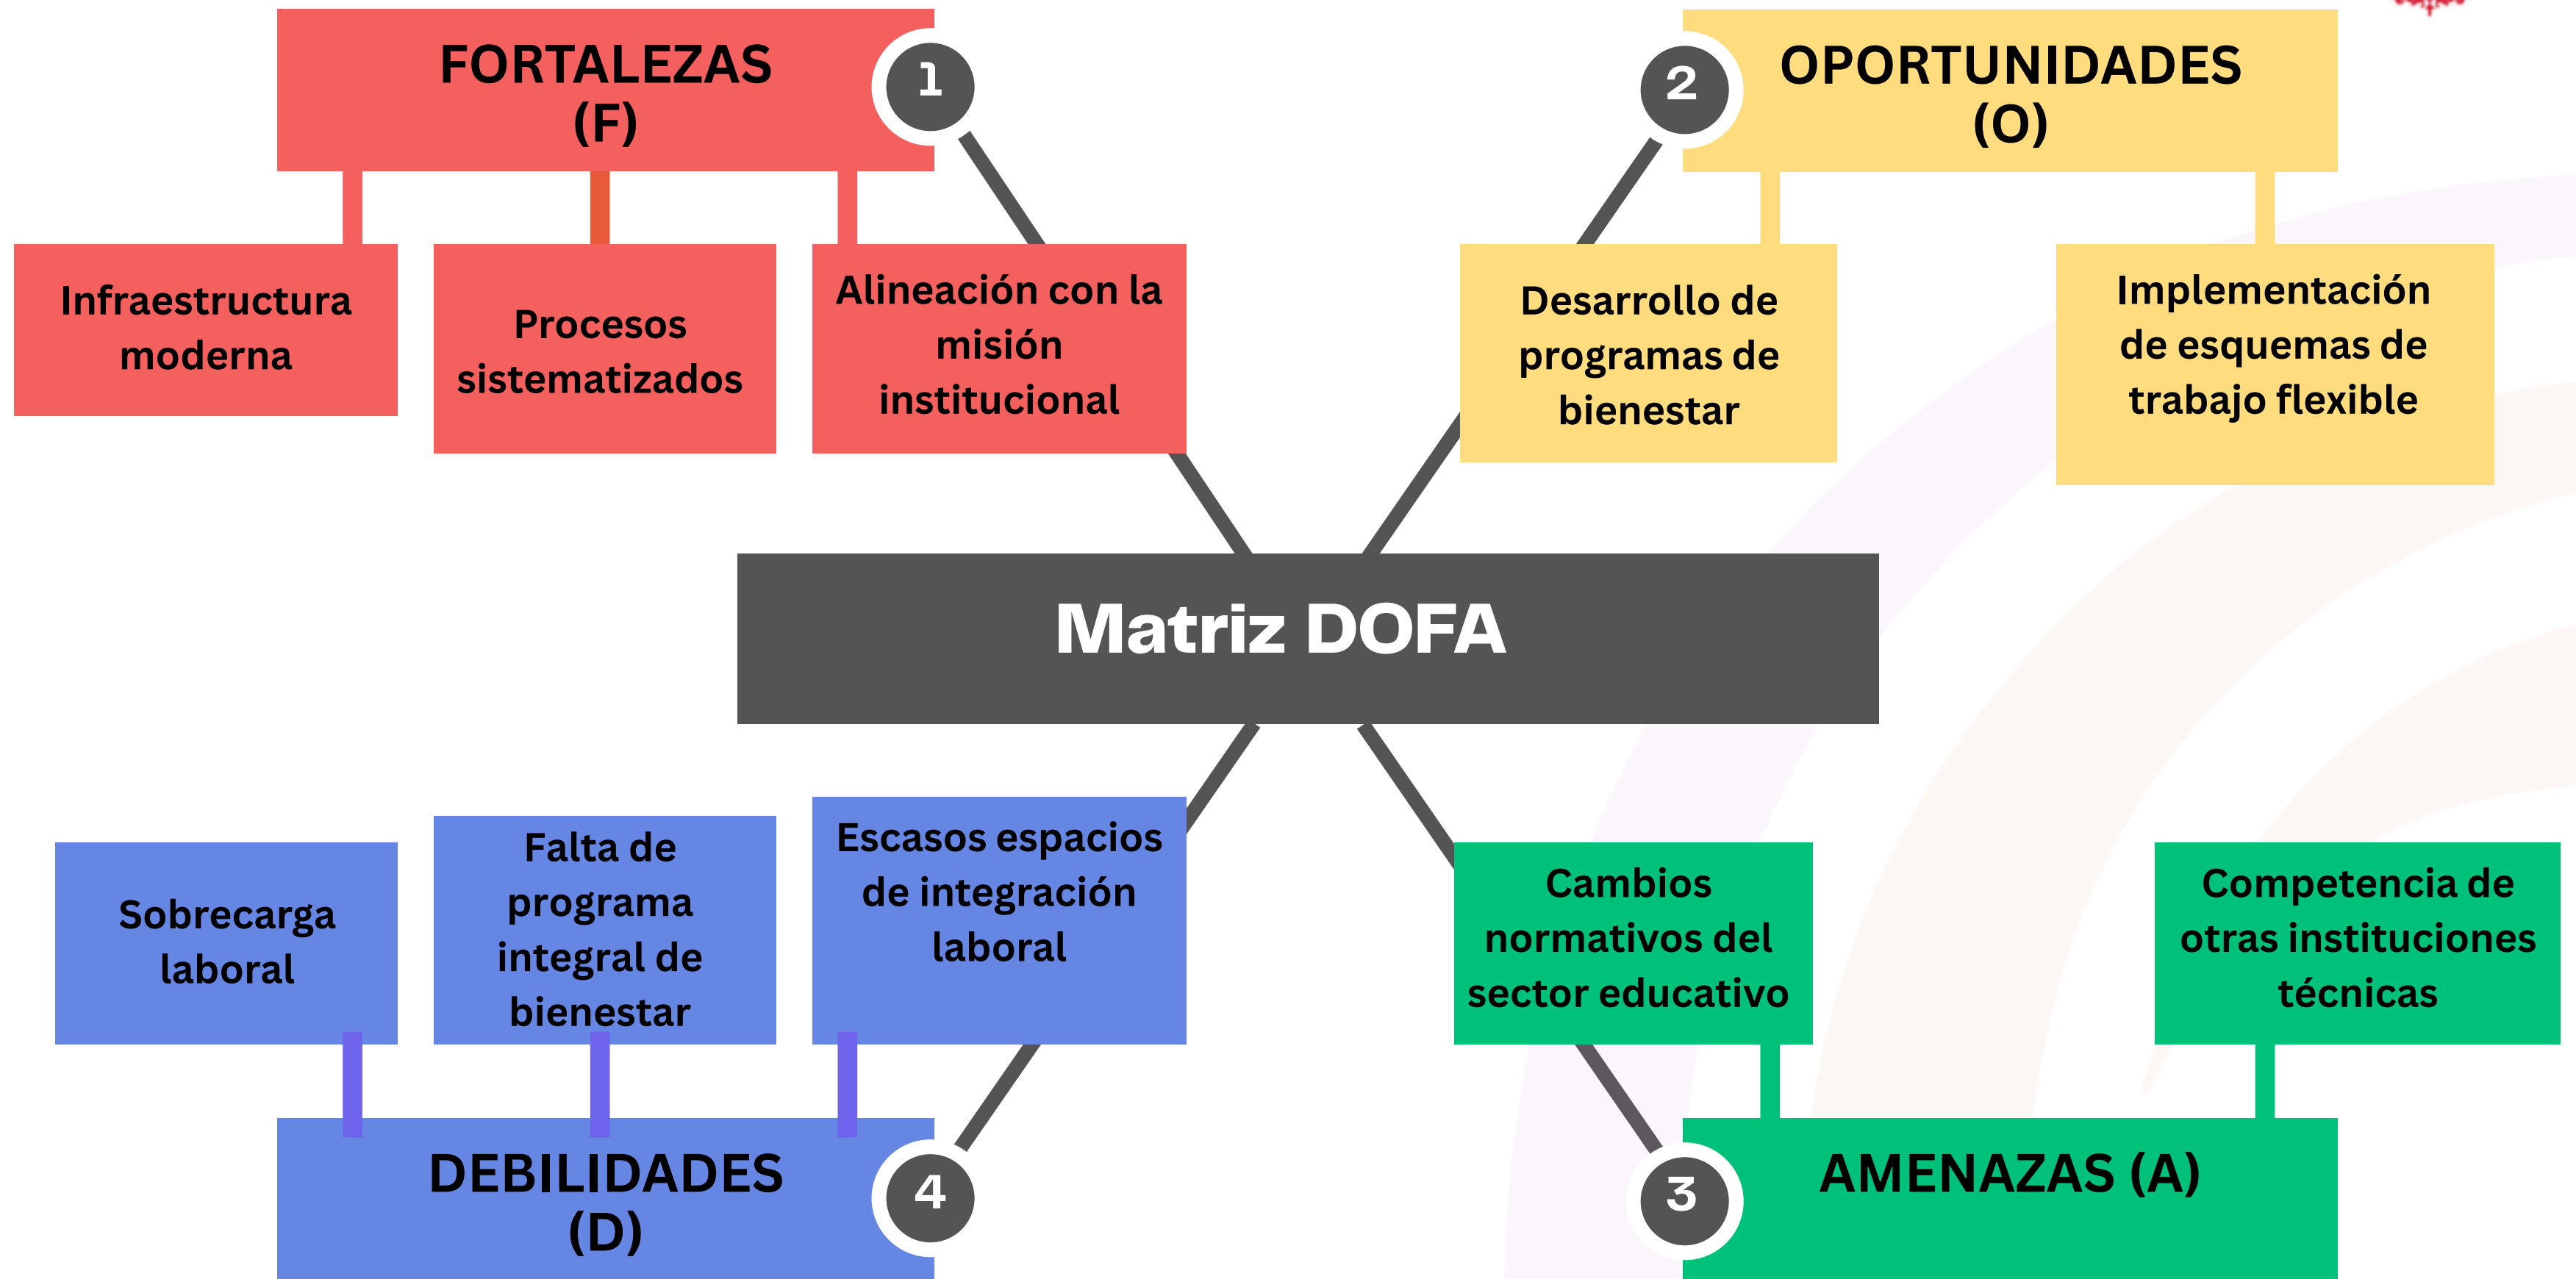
FORTALEZAS (F)

1

Infraestructura moderna

Procesos sistematizados

Alineación con la misión institucional

2

OPORTUNIDADES (O)

Desarrollo de programas de bienestar

Implementación de esquemas de trabajo flexible

Matriz DOFA

Sobrecarga laboral

Falta de programa integral de bienestar

Escasos espacios de integración laboral

DEBILIDADES (D)

4

Cambios normativos del sector educativo

Competencia de otras instituciones técnicas

3

AMENAZAS (A)